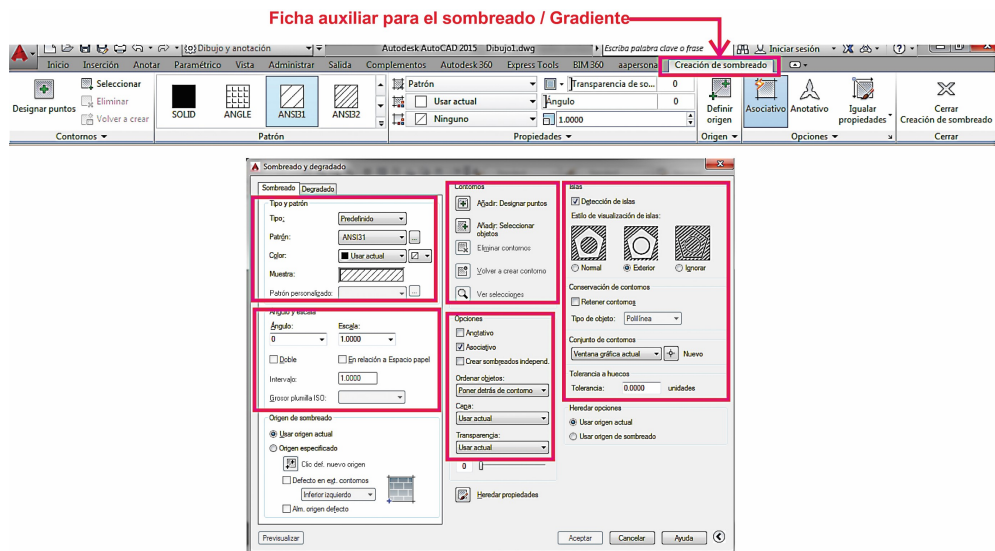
Ficha auxiliar para el sombreado / Gradiente

Dibujo y anotación

Autodesk AutoCAD 2015 Dibujo1.dwg

Escriba palabra clave o frase

Iniciar sesión

Inicio Inserción Anotar Paramétrico Vista Administrar Salida Complementos Autodesk 360 Express Tools BIM 360 aapersona Creación de sombreado

Designar puntos
Seleccionar
Eliminar
Volver a crear
Contornos

SOLID ANGLE ANSI31 ANSI32
Patrón

Patrón
Usar actual
Ninguno
Transparencia de so... 0
Ángulo 0
1.0000
Propiedades

Definir origen
Origen

Asociativo Anotativo Igualar propiedades
Opciones

Cerrar Creación de sombreado
Cerrar

Sombreado y degradado

Sombreado Degradado

Tipo y patrón
Tipo: Predefinido
Patrón: ANSI31
Color: Usar actual
Muestra:
Patrón personalizado:

Ángulo y escala
Ángulo: 0
Escala: 1.0000
Doble
En relación a Espacio papel
Intervalo: 1.0000
Grosor plumilla ISO:

Origen de sombreado
Usar origen actual
Origen especificado
Clic def. nuevo origen
Defecto en ext. contornos
Inferior izquierdo
Alm. origen defecto

Contornos
Añadir: Designar puntos
Añadir: Seleccionar objetos
Eliminar contornos
Volver a crear contorno
Ver selecciones

Opciones
Anotativo
Asociativo
Crear sombreados independ.
Ordenar objetos:
Poner detrás de contorno
Capa:
Usar actual
Transparencia:
Usar actual
0

Heredar propiedades

Islas
Detección de islas
Estilo de visualización de islas:
Normal Exterior Ignorar

Conservación de contornos
Retener contornos
Tipo de objeto: Polilínea

Conjunto de contornos
Ventana gráfica actual
Nuevo

Tolerancia a huecos
Tolerancia: 0.0000 unidades

Heredar opciones
Usar origen actual
Usar origen de sombreado

Previsualizar
Aceptar Cancelar Ayuda